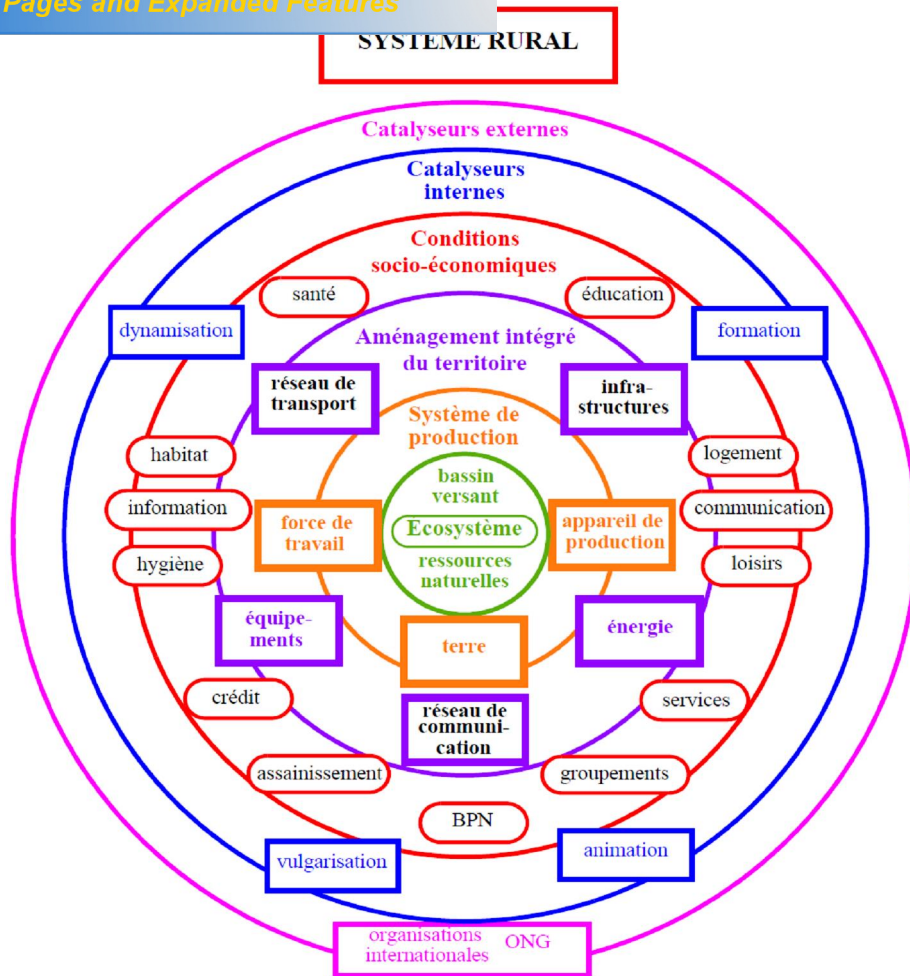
Pages and Expanded Features

SYSTEME RURAL

Catalyseurs externes

Catalyseurs internes

Conditions socio-économiques

santé

éducation

dynamisation

formation

Aménagement intégré du territoire

réseau de transport

infrastructures

Système de production

habitat

logement

bassin versant

information

force de travail

Ecosystème

appareil de production

communication

hygiène

ressources naturelles

loisirs

équipements

énergie

terre

crédit

services

réseau de communication

assainissement

groupements

BPN

vulgarisation

animation

organisations internationales

ONG